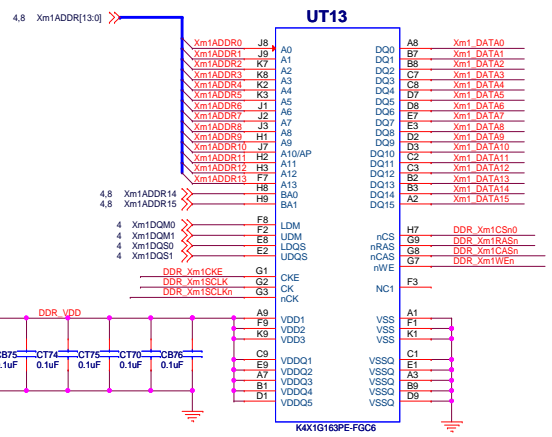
4,8 Xm1ADDR[13:0]

UT13

Xm1ADDR0 J8 A0
Xm1ADDR1 J9 A1
Xm1ADDR2 K7 A2
Xm1ADDR3 K8 A3
Xm1ADDR4 K2 A4
Xm1ADDR5 K3 A5
Xm1ADDR6 J1 A6
Xm1ADDR7 J2 A7
Xm1ADDR8 J3 A8
Xm1ADDR9 H1 A9
Xm1ADDR10 J7 A10/AP
Xm1ADDR11 H2 A11
Xm1ADDR12 H3 A12
Xm1ADDR13 F7 A13
4,8 Xm1ADDR14 H8 BA0
4,8 Xm1ADDR15 H9 BA1

4 Xm1DQM0 F8 LDM
4 Xm1DQM1 F2 UDM
4 Xm1DQS0 E8 LDQS
4 Xm1DQS1 E2 UDQS

DDR_Xm1CKE G1 CKE
DDR_Xm1SCLK G2 CK
DDR_Xm1SCLKn G3 nCK

DDR_VDD
A9 VDD1
F9 VDD2
K9 VDD3
C9 VDDQ1
E9 VDDQ2
A7 VDDQ3
B1 VDDQ4
D1 VDDQ5

CB75 0.1uF
CT74 0.1uF
CT75 0.1uF
CT70 0.1uF
CB76 0.1uF

DQ0 A8 Xm1_DATA0
DQ1 B7 Xm1_DATA1
DQ2 B8 Xm1_DATA2
DQ3 C7 Xm1_DATA3
DQ4 C8 Xm1_DATA4
DQ5 D7 Xm1_DATA5
DQ6 D8 Xm1_DATA6
DQ7 E7 Xm1_DATA7
DQ8 E3 Xm1_DATA8
DQ9 D3 Xm1_DATA9
DQ10 D2 Xm1_DATA10
DQ11 C2 Xm1_DATA11
DQ12 C3 Xm1_DATA12
DQ13 B2 Xm1_DATA13
DQ14 B3 Xm1_DATA14
DQ15 A2 Xm1_DATA15

nCS H7 DDR_Xm1CSn0
nRAS G9 DDR_Xm1RASn
nCAS G8 DDR_Xm1CASn
nWE G7 DDR_Xm1WEn

NC1 F3

VSS A1
VSS F1
VSS K1
VSSQ C1
VSSQ E1
VSSQ A3
VSSQ B9
VSSQ D9

K4X1G163PE-FGC6